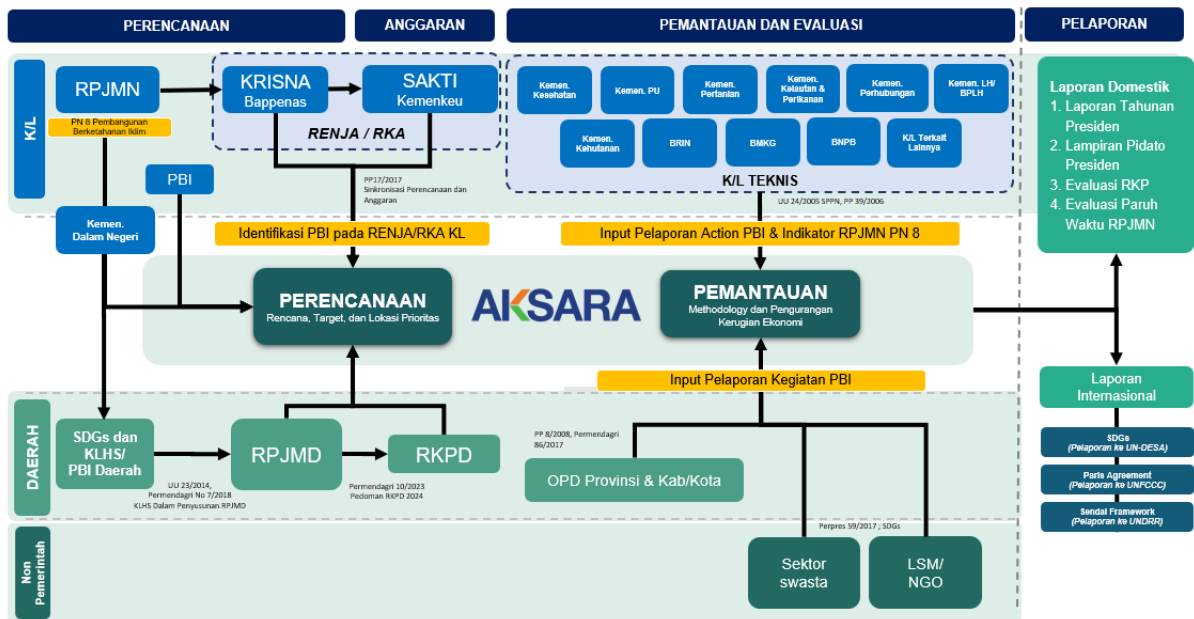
PERENCANAAN

ANGGARAN

PEMANTAUAN DAN EVALUASI

PELAPORAN

K/L

RPJMN

PN 8 Pembangunan Berketahanan Iklim

KRISNA
Bappenas

SAKTI
Kemenkeu

RENJA / RKA

Kemen. Kesehatan

Kemen. PU

Kemen. Pertanian

Kemen. Kelautan & Perikanan

Kemen. Perhubungan

Kemen. LH/ BPLH

Kemen. Kehutanan

BRIN

BMKG

BNPB

K/L Terkait Lainnya

K/L TEKNIS

UU 24/2005 SPPN, PP 39/2006

PBI

PP17/2017
Sinkronisasi Perencanaan dan Anggaran

Kemen. Dalam Negeri

Identifikasi PBI pada RENJA/RKA KL

Input Pelaporan Action PBI & Indikator RPJMN PN 8

Laporan Domestik
1. Laporan Tahunan Presiden
2. Lampiran Pidato Presiden
3. Evaluasi RKP
4. Evaluasi Paruh Waktu RPJMN

PERENCANAAN
Rencana, Target, dan Lokasi Prioritas

AKSARA

PEMANTAUAN
Methodology dan Pengurangan Kerugian Ekonomi

Input Pelaporan Kegiatan PBI

Laporan Internasional

SDGs
(Pelaporan ke UN-DESA)

Paris Agreement
(Pelaporan ke UNFCCC)

Sendai Framework
(Pelaporan ke UNDRR)

DAERAH

SDGs dan KLHS/ PBI Daerah

RPJMD

RKPD

PP 8/2008, Permendagri 86/2017

OPD Provinsi & Kab/Kota

UU 23/2014,
Permendagri No 7/2018
KLHS Dalam Penyusunan RPJMD

Permendagri 10/2023
Pedoman RKPD 2024

Perpres 59/2017 ; SDGs

Non Pemerintah

Sektor swasta

LSM/ NGO